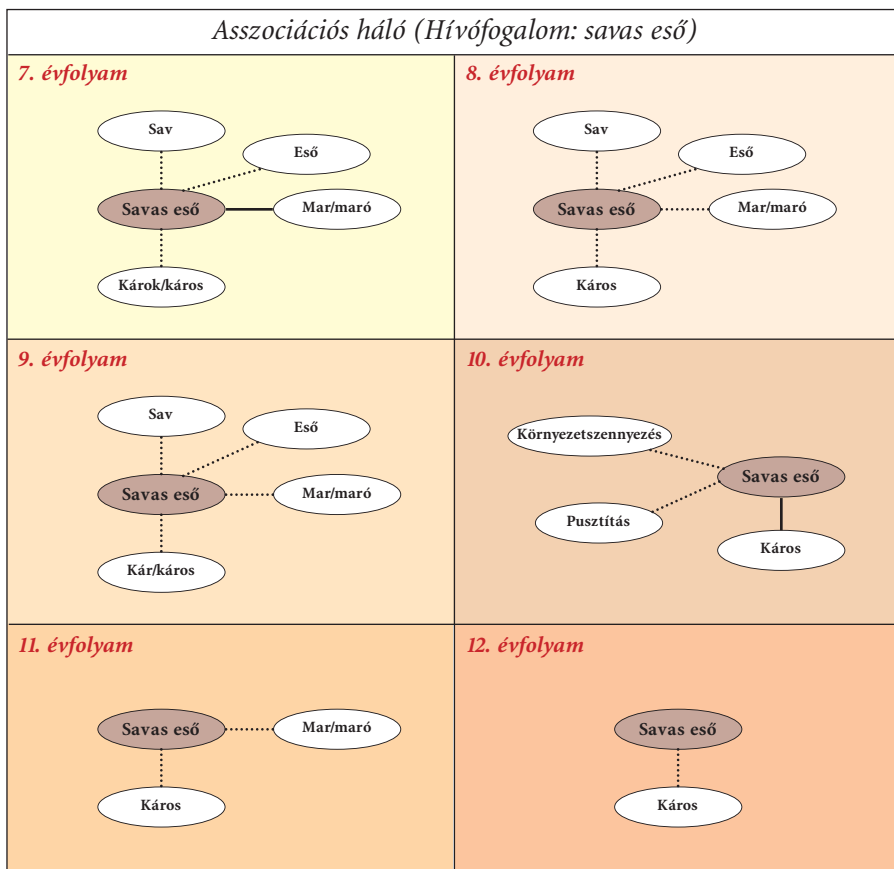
Asszociációs háló (Hívófogalom: savas eső)

7. évfolyam

Sav
Eső
Savas eső
Mar/maró
Károk/káros

8. évfolyam

Sav
Eső
Savas eső
Mar/maró
Káros

9. évfolyam

Sav
Eső
Savas eső
Mar/maró
Kár/káros

10. évfolyam

Környezetszennyezés
Savas eső
Pusztítás
Káros

11. évfolyam

Savas eső
Mar/maró
Káros

12. évfolyam

Savas eső
Káros